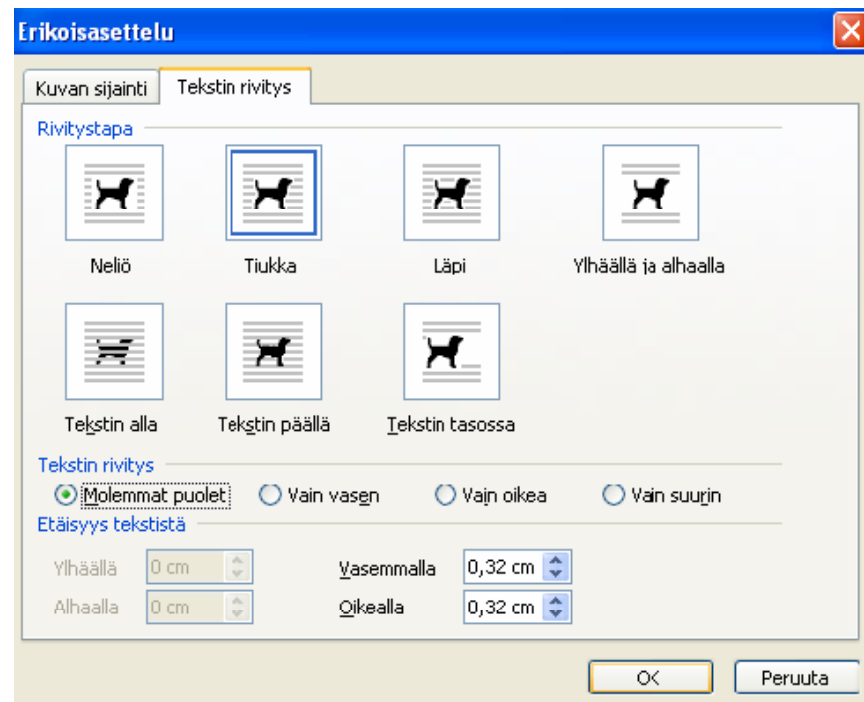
Erikoisasettelu

Kuvan sijainti | Tekstin rivitys

Rivitystapa

Neliö

Tiukka

Läpi

Ylhäällä ja alhaalla

Tekstin alla

Tekstin päällä

Tekstin tasossa

Tekstin rivitys

Molemmat puolet

Vain vasen

Vain oikea

Vain suurin

Etäisyys tekstistä

Ylhäällä 0 cm

Alhaalla 0 cm

Vasemmalla 0,32 cm

Oikealla 0,32 cm

OK

Peruuta